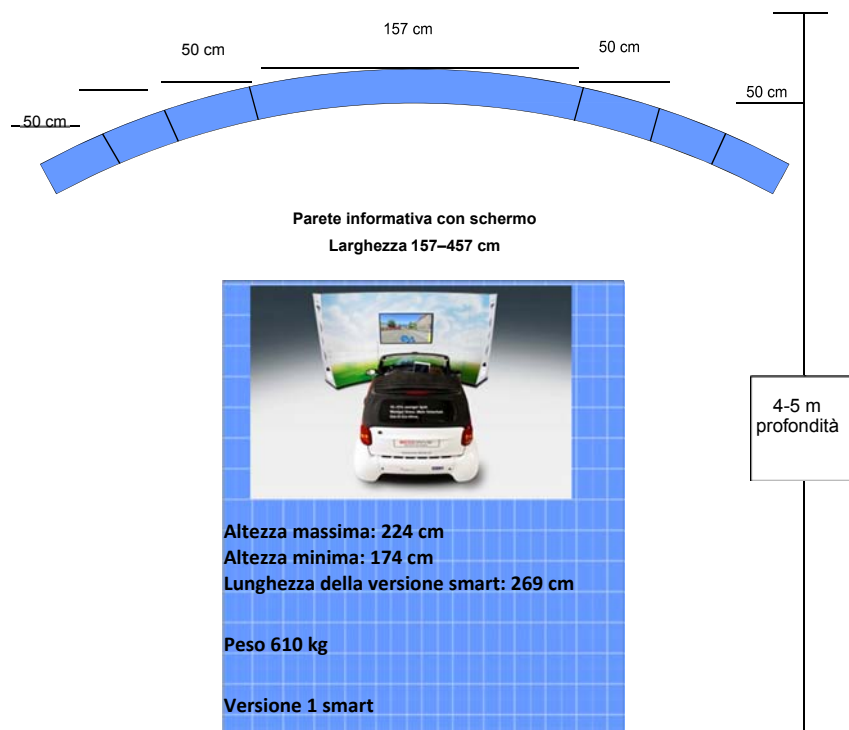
157 cm

50 cm

50 cm

50 cm

50 cm

Parete informativa con schermo
Larghezza 157–457 cm

4-5 m profondità

Altezza massima: 224 cm
Altezza minima: 174 cm
Lunghezza della versione smart: 269 cm

Peso 610 kg

Versione 1 smart